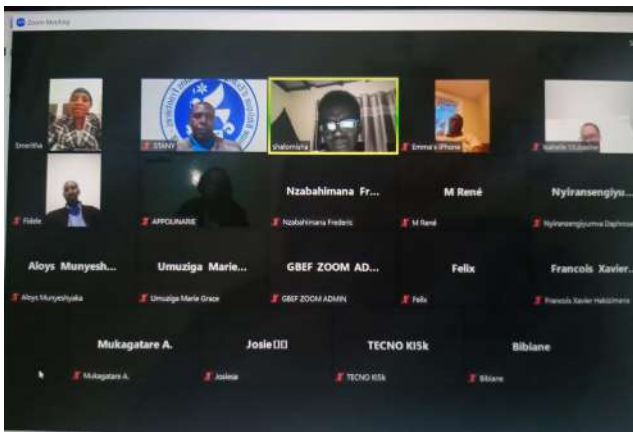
Zoom Meeting

Smerlita
STANY
Shalomisha
Emma's iPhone
Nathalie Ukibashe
Fidele
APPOLINARIE

Nzabahimana Fr...
Nzabahimana Frederic

M René
M René

Nylransengiyu...
Nyiransengiyumva Daphrose

Aloys Munyesh...
Aloys Munyeshyaka

Umuziga Marie...
Umuziga Marie Grace

GBEF ZOOM AD...
GBEF ZOOM ADMIN

Felix
Felix

Francois Xavier...
Francois Xavier Habiyimana

Mukagatare A.
Mukagatare A.

Josie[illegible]
Josieia

TECNO KI5k
TECNO KI5k

Bibiane
Bibiane